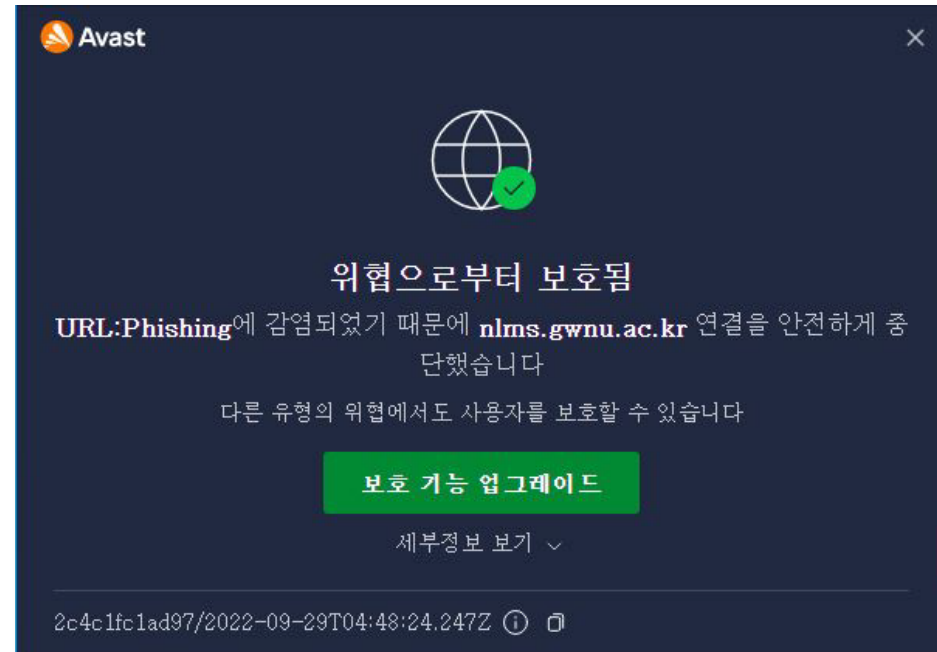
Avast

×

위협으로부터 보호됨

URL:Phishing에 감염되었기 때문에 nlms.gwnu.ac.kr 연결을 안전하게 중단했습니다

다른 유형의 위협에서도 사용자를 보호할 수 있습니다

보호 기능 업그레이드

세부정보 보기

2c4c1fc1ad97/2022-09-29T04:48:24.247Z